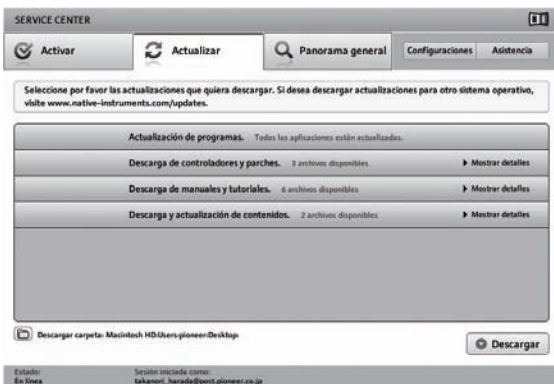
SERVICE CENTER

Activar

Actualizar

Panorama general

Configuraciones

Asistencia

Seleccione por favor las actualizaciones que quiera descargar. Si desea descargar actualizaciones para otro sistema operativo, visite www.native-instruments.com/updates.

Actualización de programas. Todas las aplicaciones están actualizadas.

Descarga de controladores y parches. 3 archivos disponibles ▶ Mostrar detalles

Descarga de manuales y tutoriales. 6 archivos disponibles ▶ Mostrar detalles

Descarga y actualización de contenidos. 2 archivos disponibles ▶ Mostrar detalles

Descargar carpeta: Macintosh HD:Users:pioneer:Desktop:

Descargar

Estado:
En línea

Sesión iniciada como:
takanori_harada@post.pioneer.co.jp